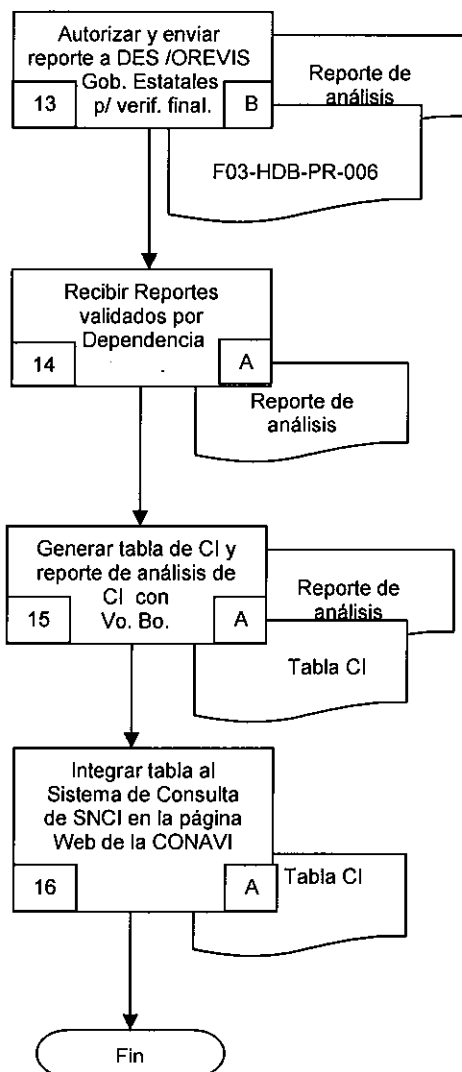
Autorizar y enviar reporte a DES /OREVIS Gob. Estatales p/ verif. final.

13

B

Reporte de análisis

F03-HDB-PR-006

Recibir Reportes validados por Dependencia

14

A

Reporte de análisis

Generar tabla de CI y reporte de análisis de CI con Vo. Bo.

15

A

Reporte de análisis

Tabla CI

Integrar tabla al Sistema de Consulta de SNCI en la página Web de la CONAVI

16

A

Tabla CI

Fin